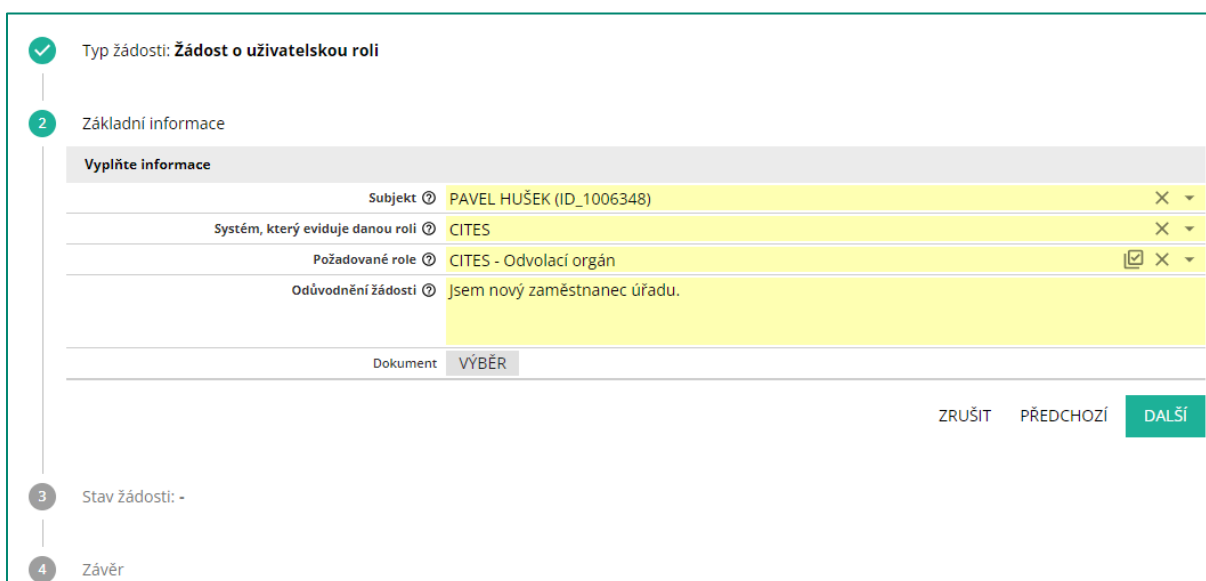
Typ žádosti: **Žádost o uživatelskou roli**

2 Základní informace

Vyplňte informace

Subjekt ⓘ PAVEL HUŠEK (ID_1006348)

Systém, který eviduje danou roli ⓘ CITES

Požadované role ⓘ CITES - Odvolací orgán

Odůvodnění žádosti ⓘ Jsem nový zaměstnanec úřadu.

Dokument VÝBĚR

ZRUŠIT PŘEDCHOZÍ DALŠÍ

3 Stav žádosti: -

4 Závěr